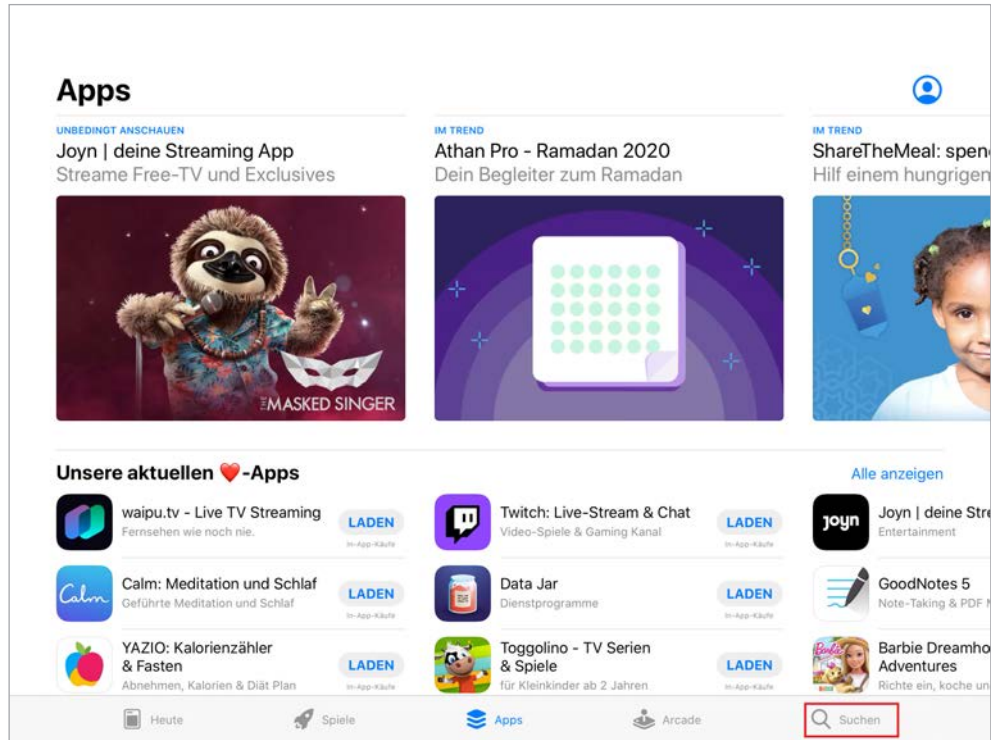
Apps

UNBEDINGT ANSCHAUEN
Joyn | deine Streaming App
Streame Free-TV und Exclusives

THE MASKED SINGER

IM TREND
Athan Pro - Ramadan 2020
Dein Begleiter zum Ramadan

IM TREND
ShareTheMeal: spen
Hilf einem hungrigen

Unsere aktuellen ❤️-Apps
Alle anzeigen

waipu.tv - Live TV Streaming
Fernsehen wie noch nie.
LADEN
In-App-Käufe

Calm: Meditation und Schlaf
Geführte Meditation und Schlaf
LADEN
In-App-Käufe

YAZIO: Kalorienzähler & Fasten
Abnehmen, Kalorien & Diät Plan
LADEN
In-App-Käufe

Twitch: Live-Stream & Chat
Video-Spiele & Gaming Kanal
LADEN
In-App-Käufe

Data Jar
Dienstprogramme
LADEN
In-App-Käufe

Toggolino - TV Serien & Spiele
für Kleinkinder ab 2 Jahren
LADEN
In-App-Käufe

joyn
Joyn | deine Stre
Entertainment

GoodNotes 5
Note-Taking & PDF

Barbie Dreamho
Adventures
Richte ein, koche u

Heute
Spiele
Apps
Arcade
Suchen